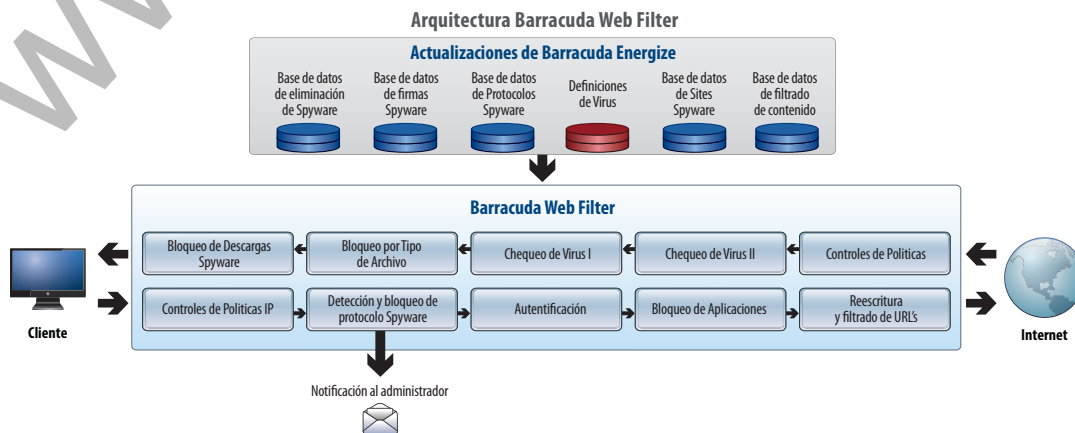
Arquitectura Barracuda Web Filter

Actualizaciones de Barracuda Energize

Base de datos de eliminación de Spyware

Base de datos de firmas Spyware

Base de datos de Protocolos Spyware

Definiciones de Virus

Base de datos de Sites Spyware

Base de datos de filtrado de contenido

Barracuda Web Filter

Bloqueo de Descargas Spyware

Bloqueo por Tipo de Archivo

Chequeo de Virus I

Chequeo de Virus II

Controles de Politicas

Controles de Politicas IP

Detección y bloqueo de protocolo Spyware

Autentificación

Bloqueo de Aplicaciones

Reescritura y filtrado de URL's

Cliente

Internet

Notificación al administrador